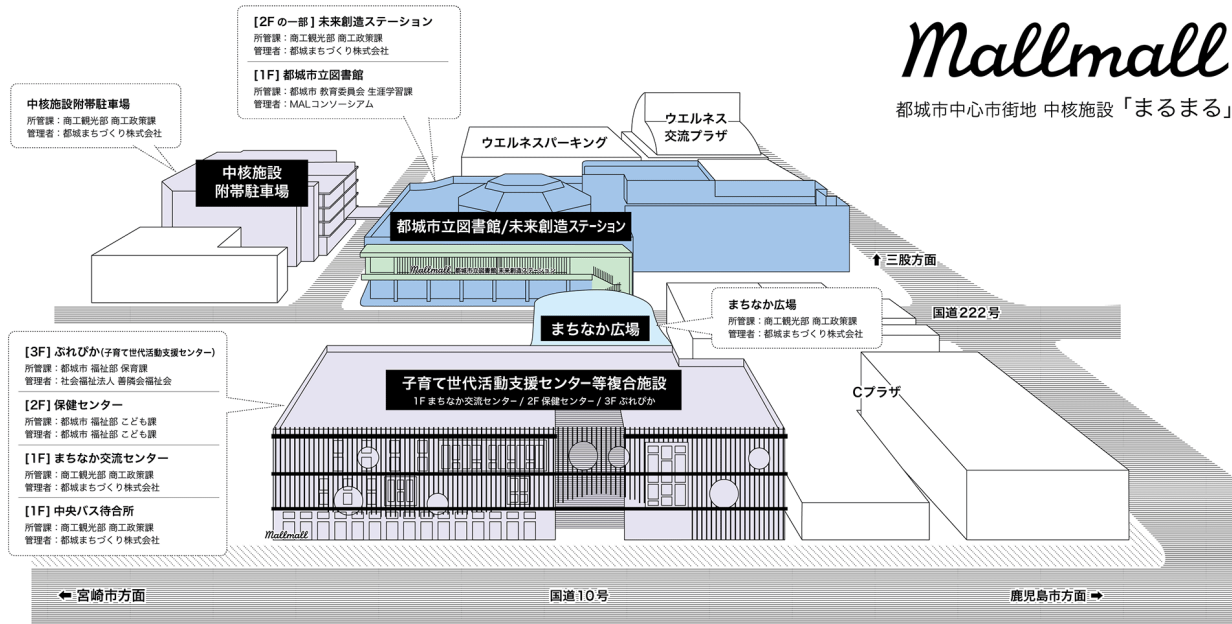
[2F の一部] 未来創造ステーション
所管課：商工観光部 商工政策課
管理者：都城まちづくり株式会社

[1F] 都城市立図書館
所管課：都城市 教育委員会 生涯学習課
管理者：MALコンソーシアム

Mallmall
都城市中心市街地 中核施設「まるまる」

中核施設附帯駐車場
所管課：商工観光部 商工政策課
管理者：都城まちづくり株式会社

ウエルネス交流プラザ

ウエルネスパーキング

中核施設附帯駐車場

都城市立図書館/未来創造ステーション

Mallmall 都城市立図書館 未来創造ステーション

三股方面

まちなか広場
所管課：商工観光部 商工政策課
管理者：都城まちづくり株式会社

国道222号

まちなか広場

[3F] ぷれぴか (子育て世代活動支援センター)
所管課：都城市 福祉部 保育課
管理者：社会福祉法人 善隣会福祉会

[2F] 保健センター
所管課：都城市 福祉部 こども課
管理者：都城市 福祉部 こども課

[1F] まちなか交流センター
所管課：商工観光部 商工政策課
管理者：都城まちづくり株式会社

[1F] 中央バス待合所
所管課：商工観光部 商工政策課
管理者：都城まちづくり株式会社

子育て世代活動支援センター等複合施設
1F まちなか交流センター / 2F 保健センター / 3F ぷれぴか

Cプラザ

Mallmall

宮崎市方面

国道10号

鹿児島市方面